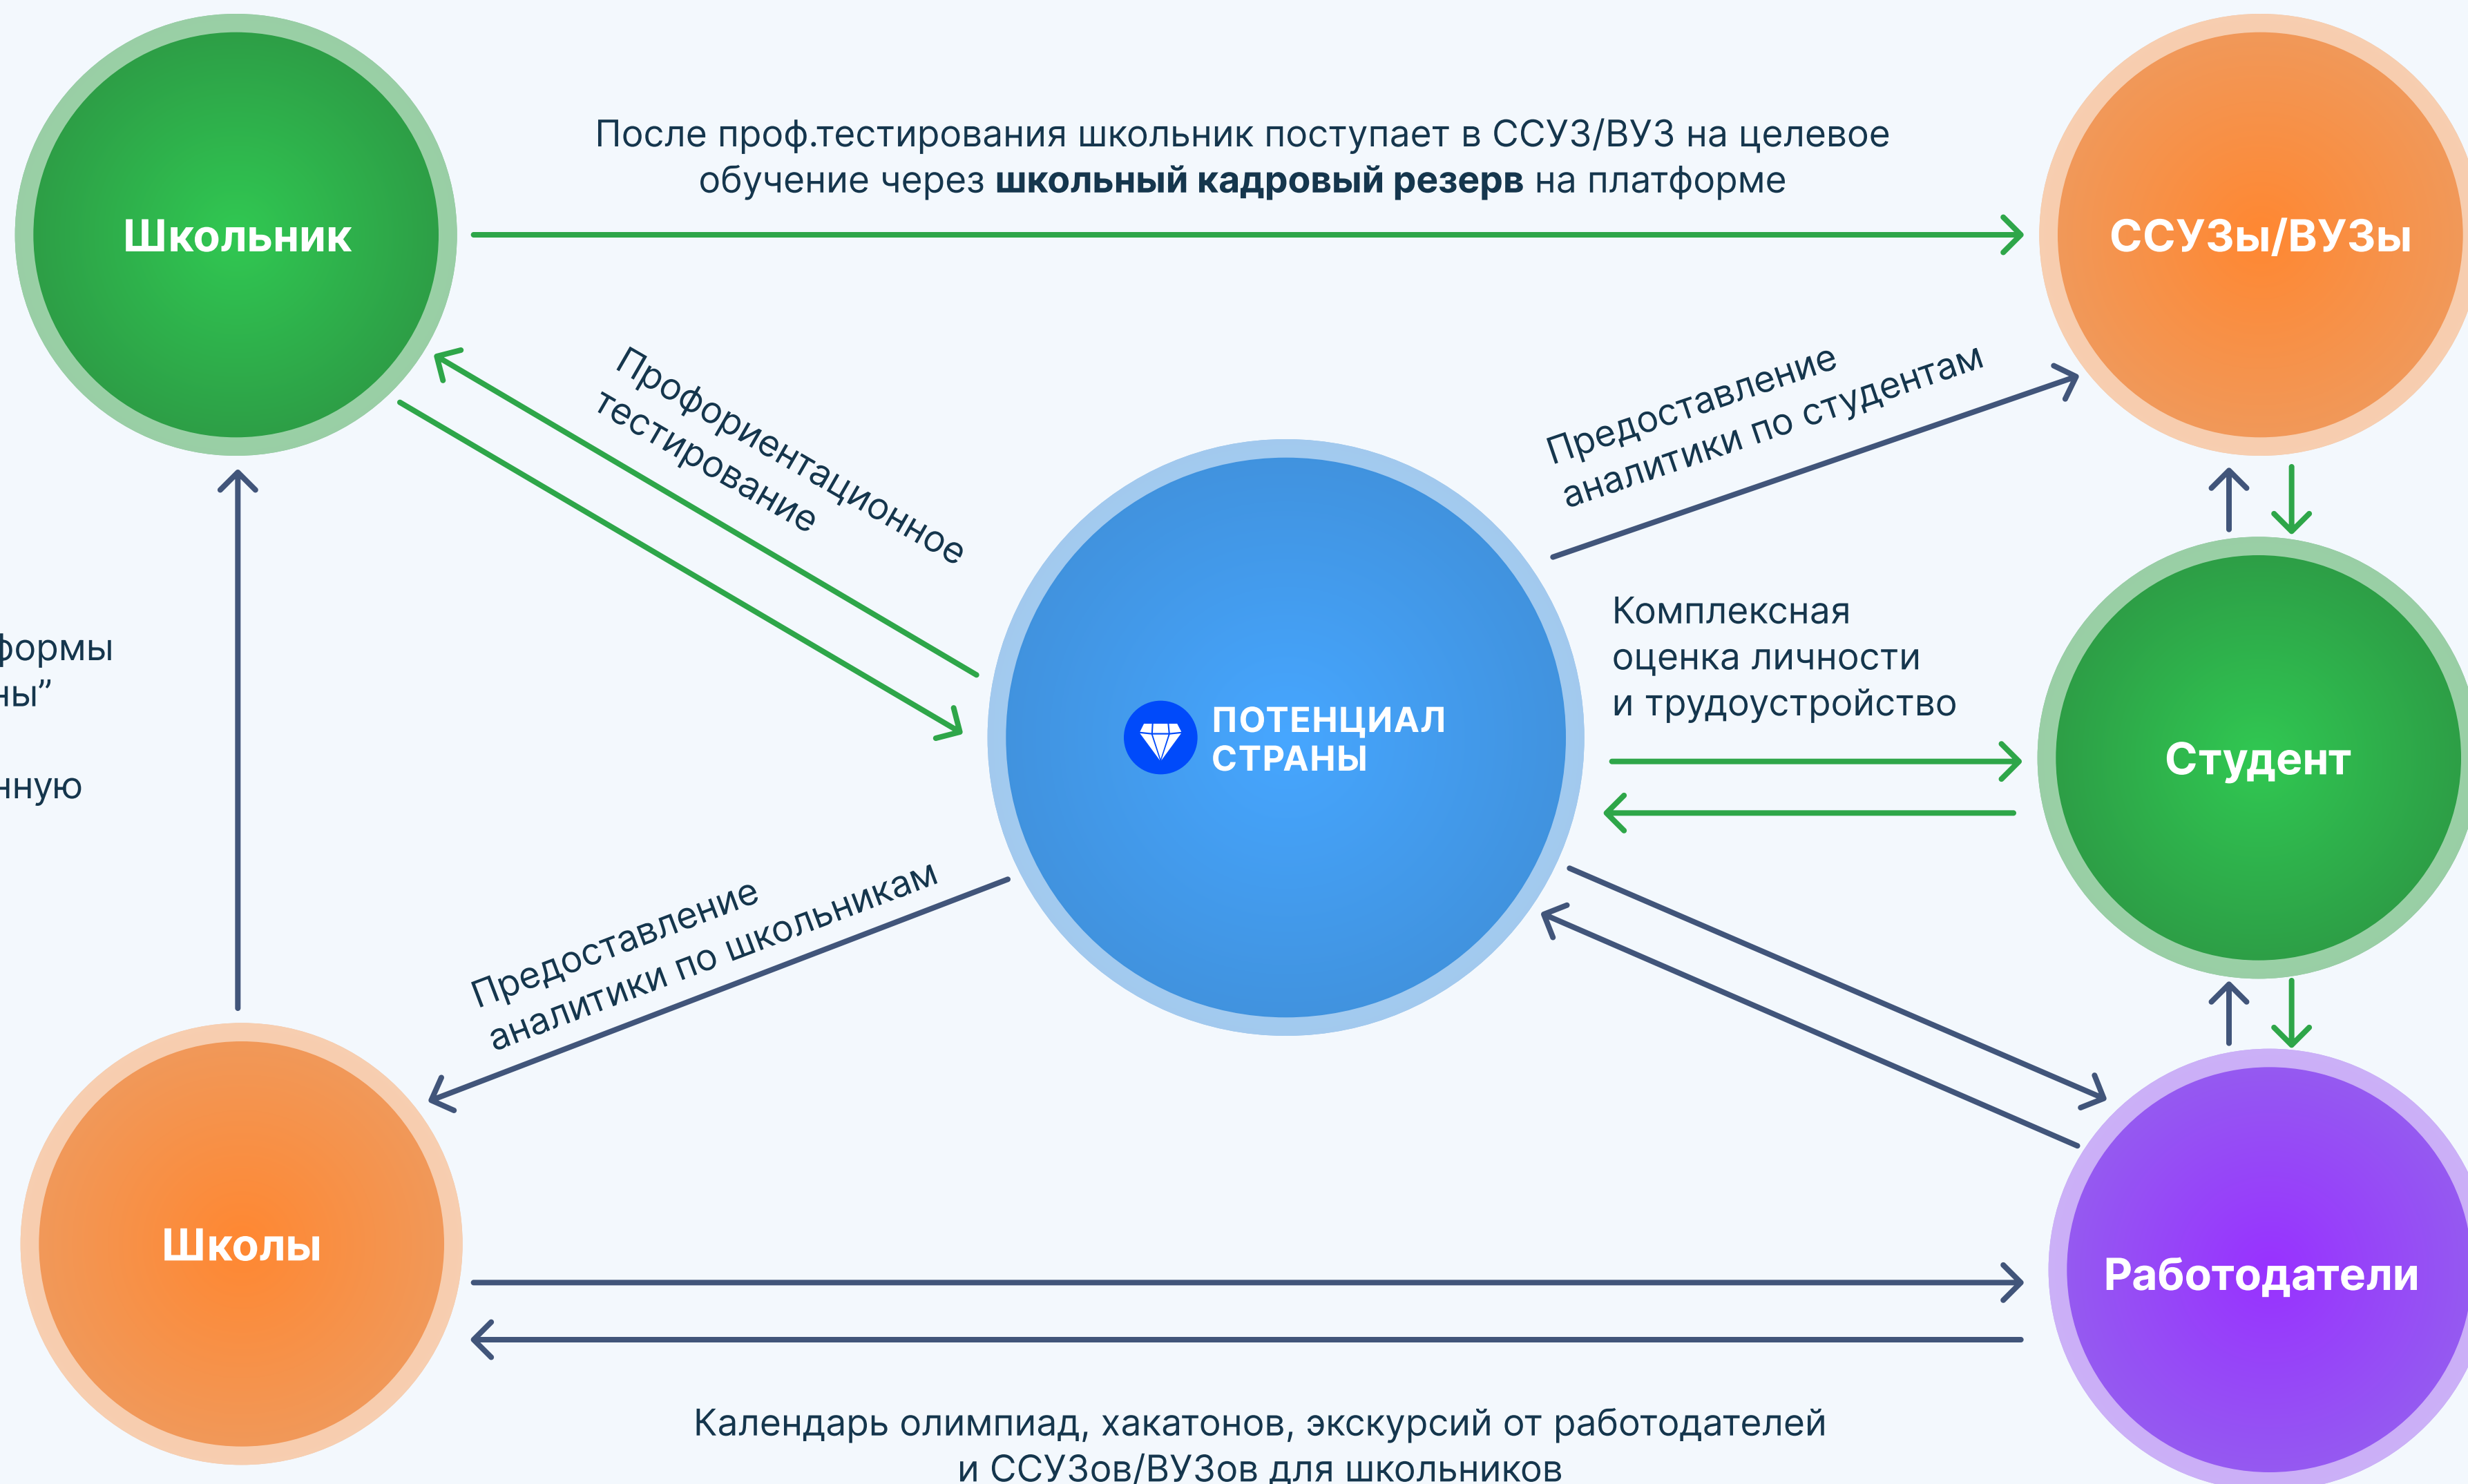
После проф.тестирования школьник поступает в ССУЗ/ВУЗ на целевое обучение через **школьный кадровый резерв** на платформе

Школьник

ССУЗы/ВУЗы

Профориентационное тестирование

Предоставление аналитики по студентам

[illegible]формы
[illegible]ны”

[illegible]нную

ПОТЕНЦИАЛ СТРАНЫ

Комплексная оценка личности и трудоустройство

Студент

Предоставление аналитики по школьникам

Школы

Работодатели

Календарь олимпиад, хакатонов, экскурсий от работодателей и ССУЗов/ВУЗов для школьников